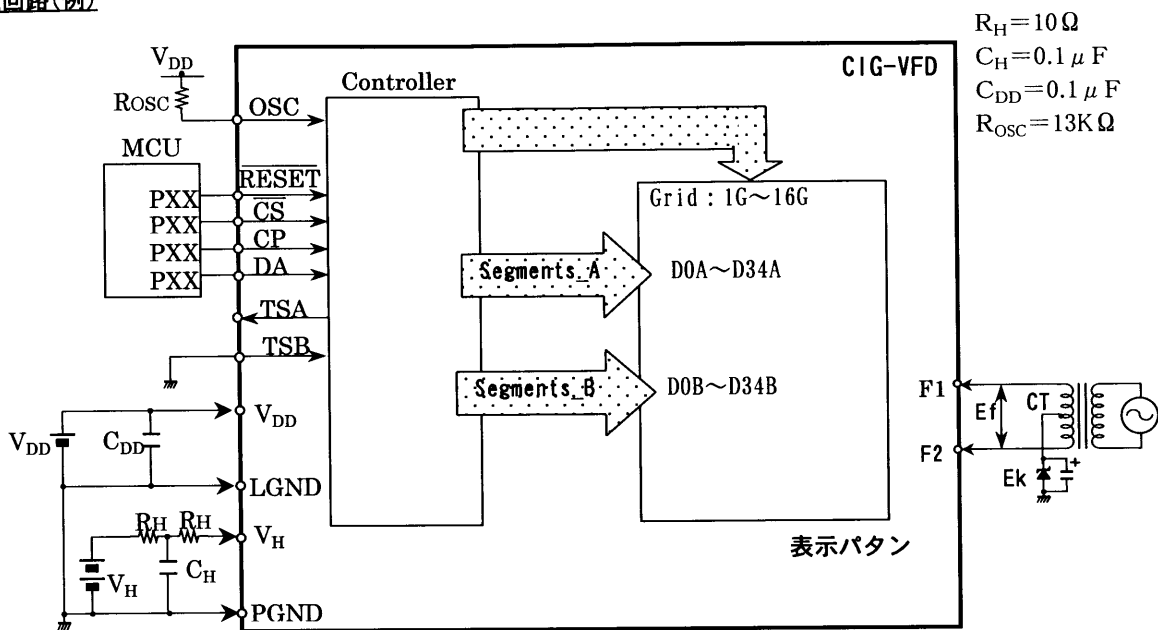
回路(例)

$R_H = 10\Omega$
$C_H = 0.1\mu F$
$C_{DD} = 0.1\mu F$
$R_{OSC} = 13K\Omega$

$V_{DD}$
ROSC
MCU
PXX
PXX
PXX
PXX
OSC
$\overline{RESET}$
$\overline{CS}$
CP
DA
TSA
TSB
$V_{DD}$
$C_{DD}$
$V_{DD}$
LGND
$R_H$ $R_H$
$V_H$
$V_H$
$C_H$
PGND

Controller
CIG-VFD
Grid : 1G～16G
Segments_A
D0A～D34A
Segments_B
D0B～D34B
表示パタン

F1
F2
Ef
CT
Ek